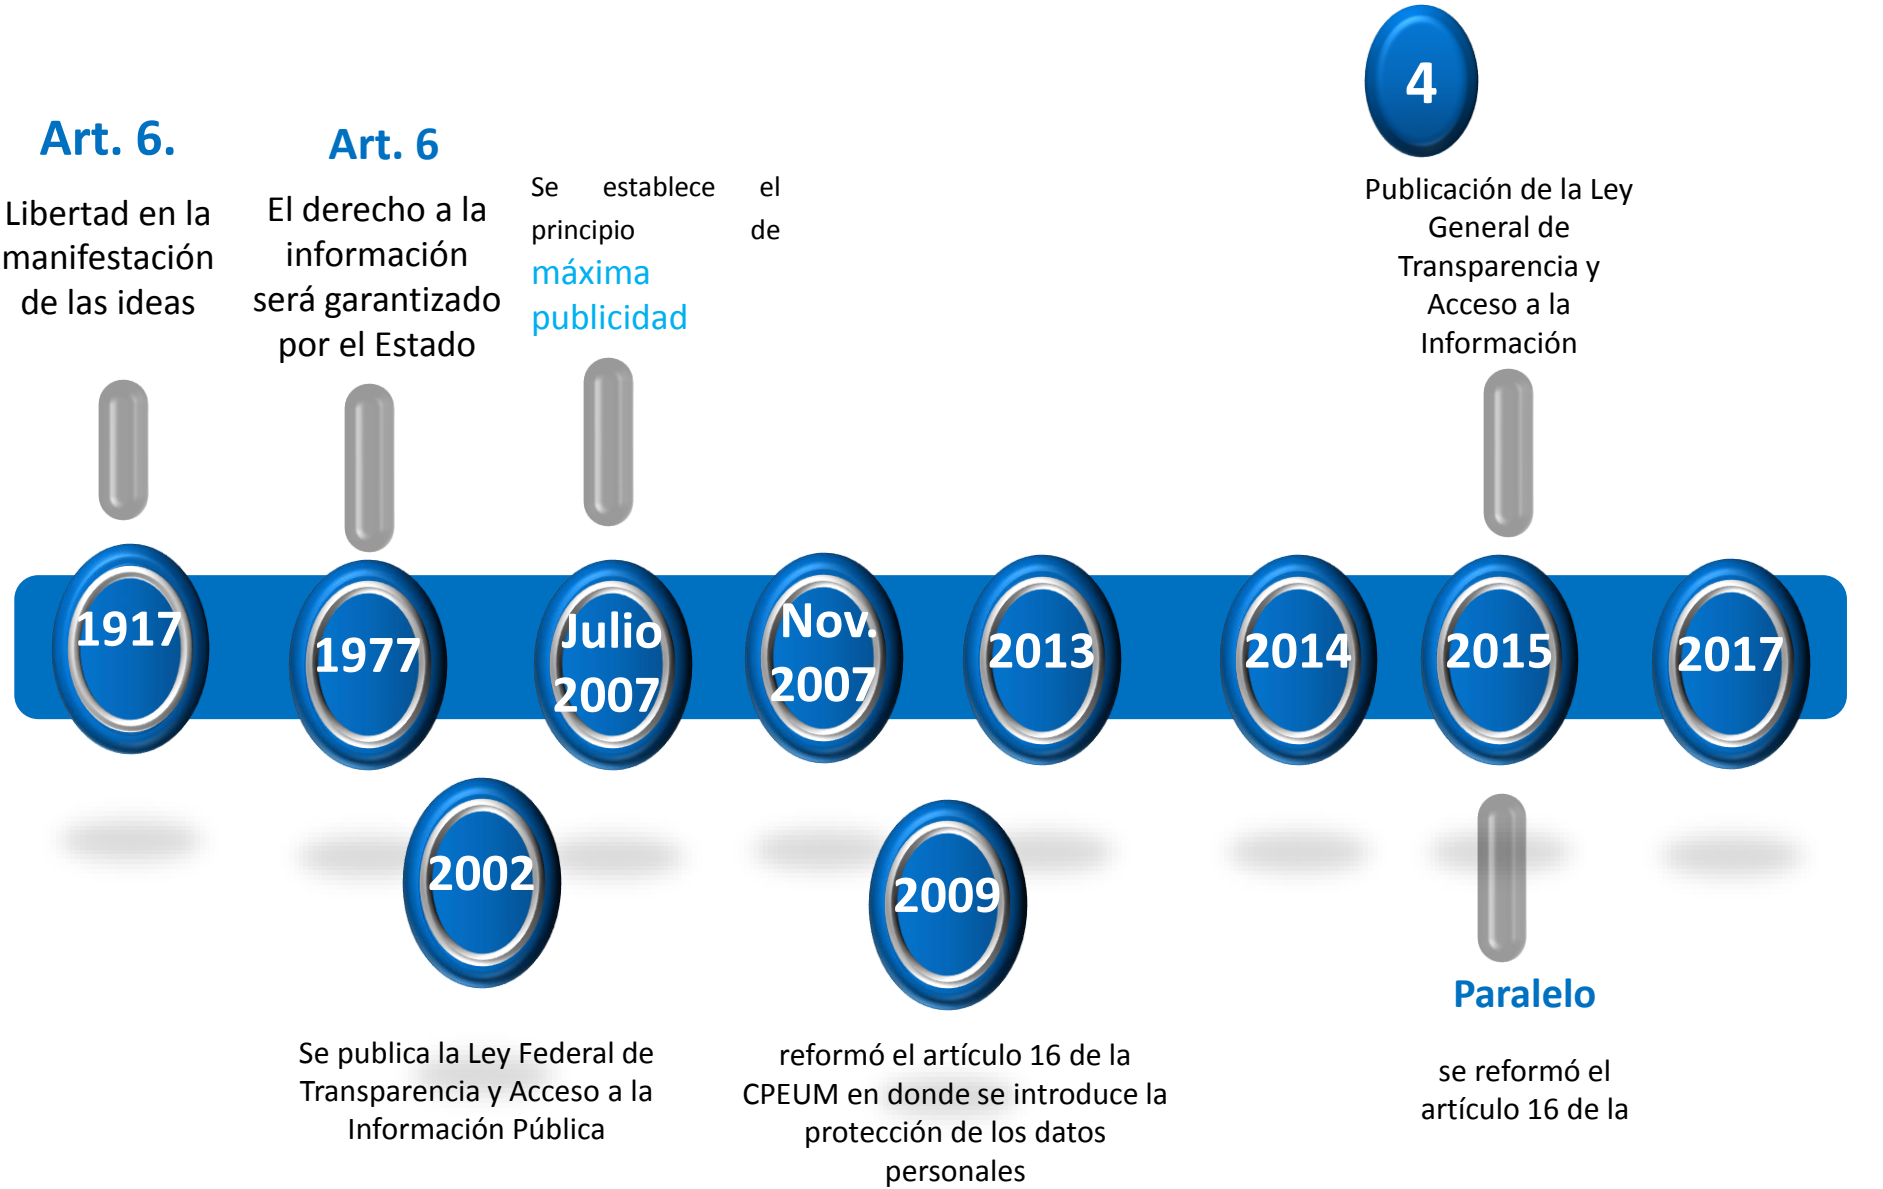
Art. 6.

Libertad en la manifestación de las ideas

Art. 6

El derecho a la información será garantizado por el Estado

Se establece el principio de máxima publicidad

4

Publicación de la Ley General de Transparencia y Acceso a la Información

1917

1977

Julio 2007

Nov. 2007

2013

2014

2015

2017

2002

2009

Paralelo

Se publica la Ley Federal de Transparencia y Acceso a la Información Pública

reformó el artículo 16 de la CPEUM en donde se introduce la protección de los datos personales

se reformó el artículo 16 de la